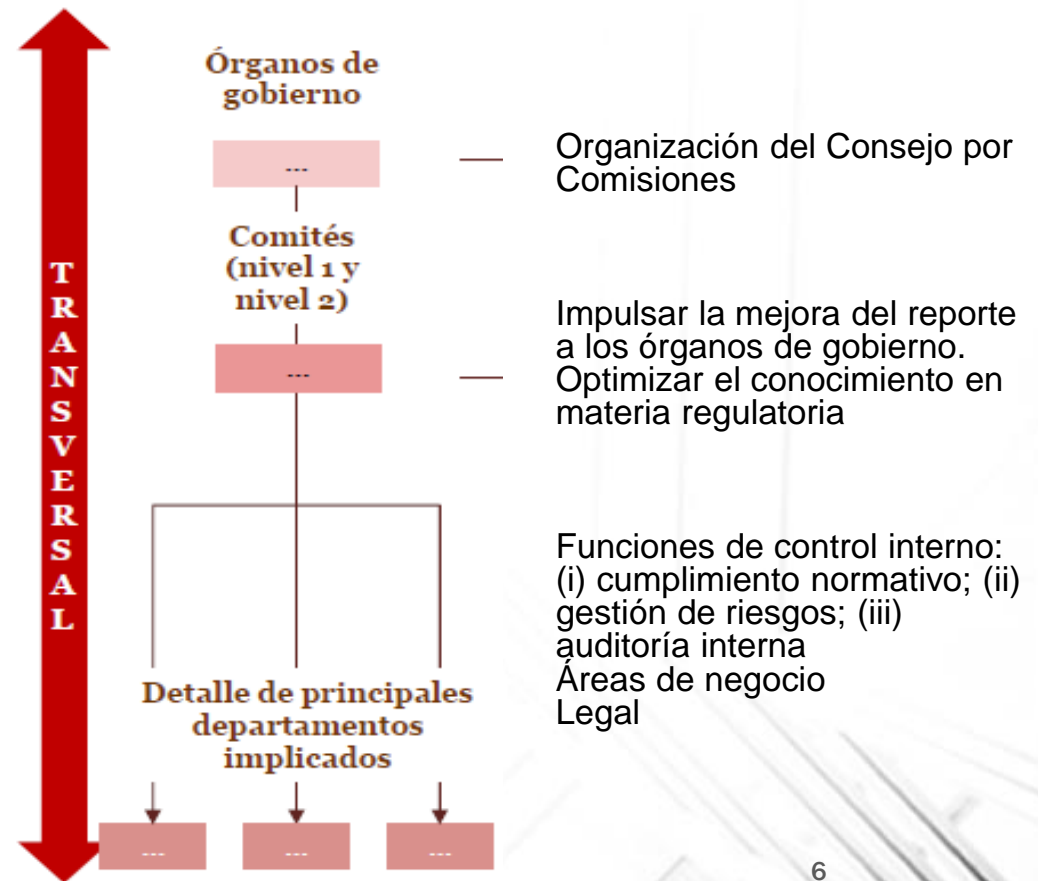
TRANSVERSAL

Órganos de gobierno

...

Comités (nivel 1 y nivel 2)

...

Detalle de principales departamentos implicados

...

...

...

Organización del Consejo por Comisiones

Impulsar la mejora del reporte a los órganos de gobierno. Optimizar el conocimiento en materia regulatoria

Funciones de control interno: (i) cumplimiento normativo; (ii) gestión de riesgos; (iii) auditoría interna
Áreas de negocio
Legal

6